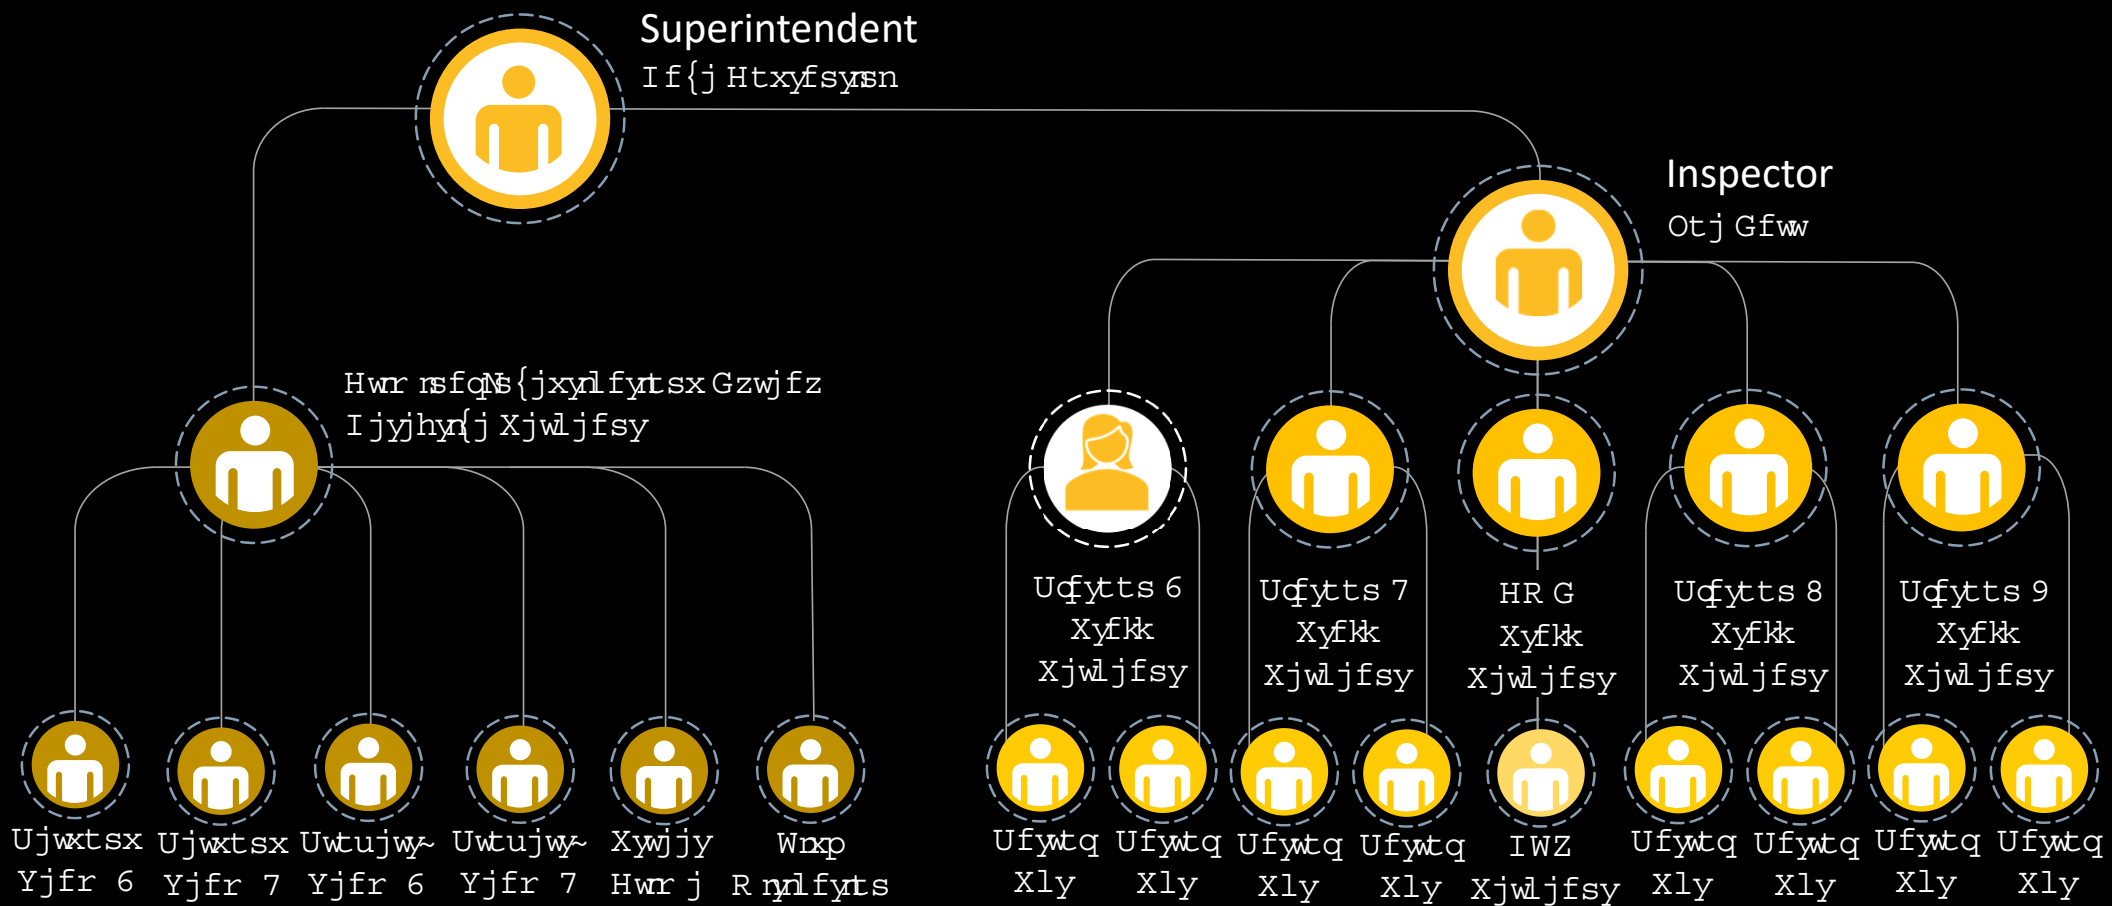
Superintendent
If{j Htxyfsysn

Inspector
Otj Gfww

Hwr nsfqNs{jxyn lfyntsx Gzwjfz
Ijyjhyn{j Xjwljfsy

Udfytts 6 Xyfkk Xjwljfsy

Udfytts 7 Xyfkk Xjwljfsy

HR G Xyfkk Xjwljfsy

Udfytts 8 Xyfkk Xjwljfsy

Udfytts 9 Xyfkk Xjwljfsy

Ujwxtsx Yjfr 6

Ujwxtsx Yjfr 7

Uwtujwy~ Yjfr 6

Uwtujwy~ Yjfr 7

Xywjjy Hwrj

Wnxp R nylfyts

Ufywtq Xly

Ufywtq Xly

Ufywtq Xly

Ufywtq Xly

IWZ Xjwljfsy

Ufywtq Xly

Ufywtq Xly

Ufywtq Xly

Ufywtq Xly